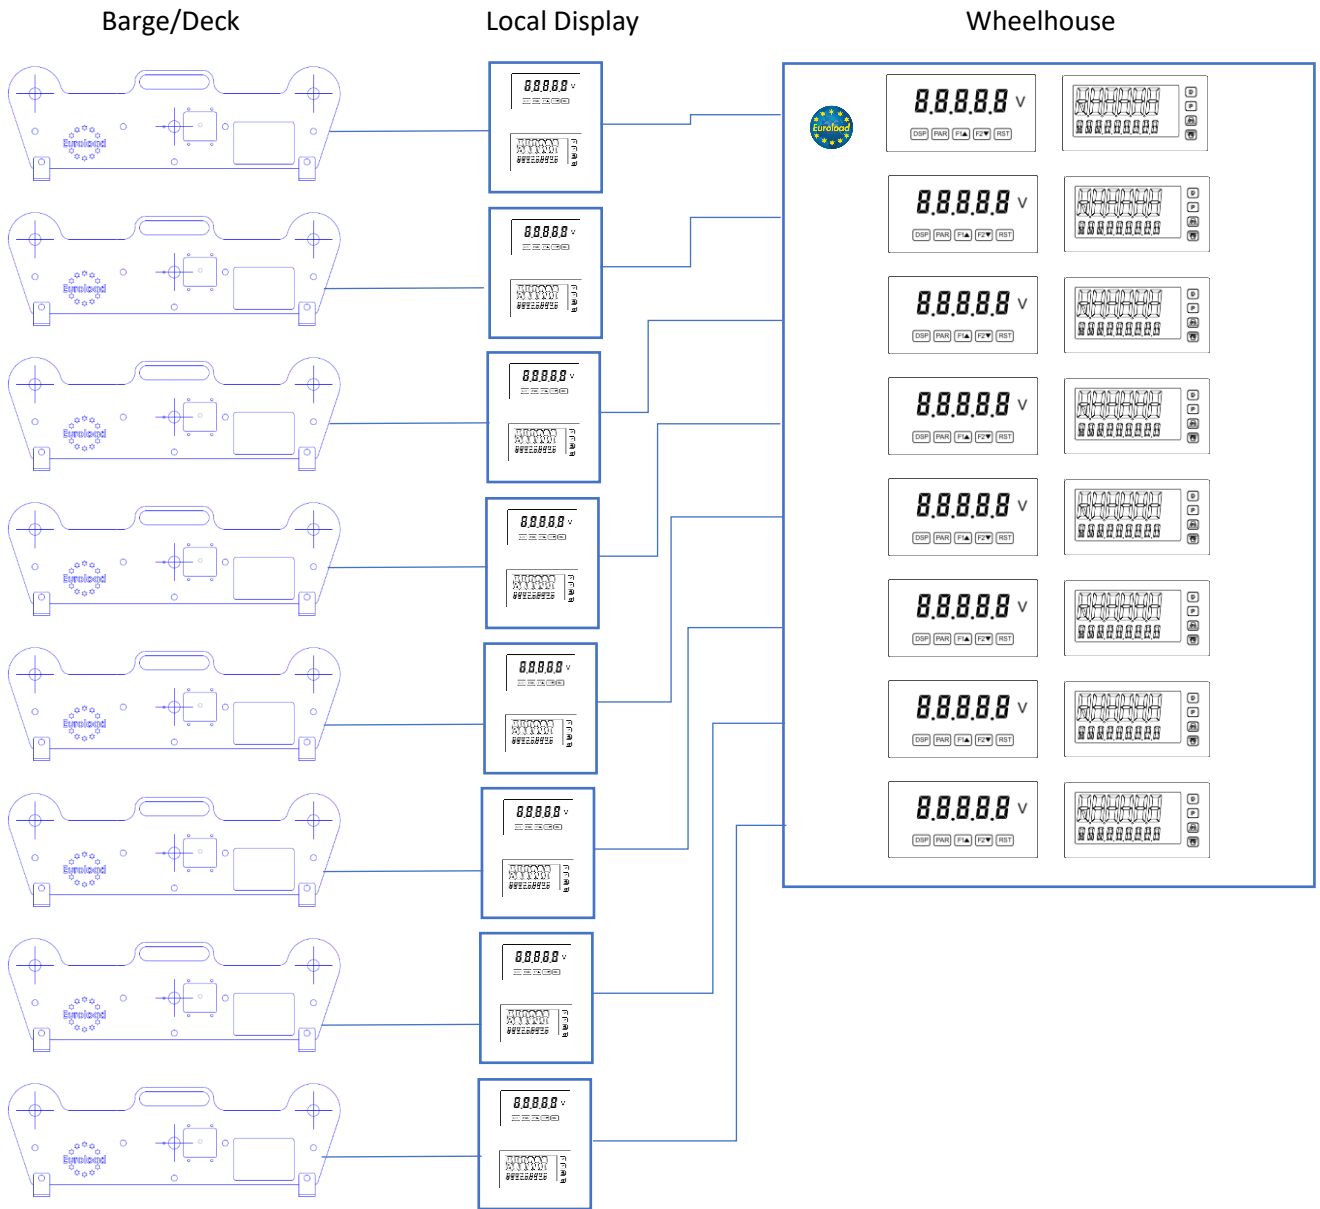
Barge/Deck

Local Display

Wheelhouse

Euroload

Euroload

8.8.8.8.8 V

DSP PAR F1▲ F2▼ RST

8.8.8.8.8 V

DSP PAR F1▲ F2▼ RST

8.8.8.8.8 V

DSP PAR F1▲ F2▼ RST

8.8.8.8.8 V

DSP PAR F1▲ F2▼ RST

8.8.8.8.8 V

DSP PAR F1▲ F2▼ RST

8.8.8.8.8 V

DSP PAR F1▲ F2▼ RST

8.8.8.8.8 V

DSP PAR F1▲ F2▼ RST

8.8.8.8.8 V

DSP PAR F1▲ F2▼ RST